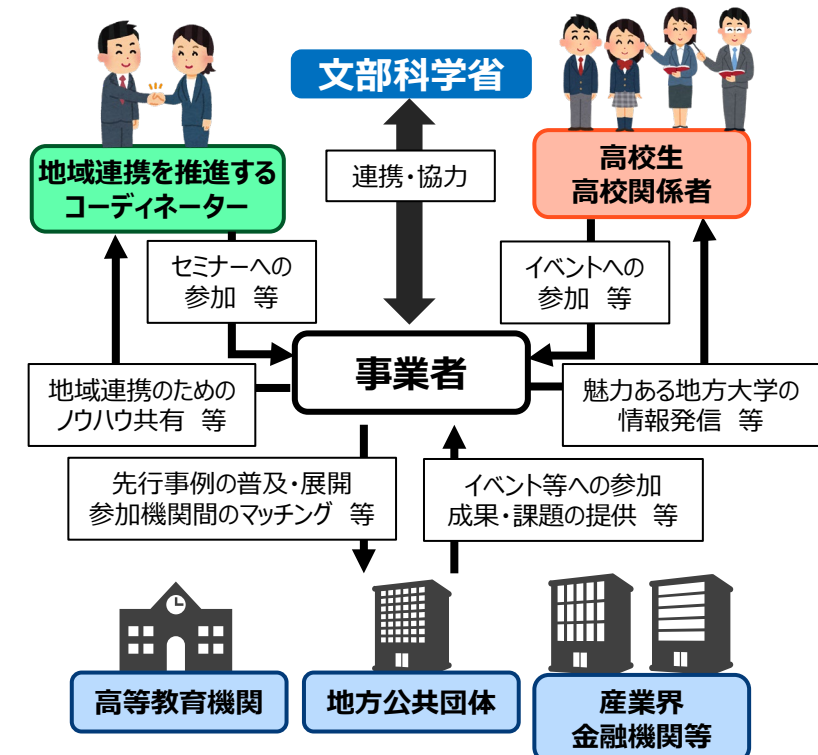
文部科学省

地域連携を推進するコーディネーター

高校生
高校関係者

連携・協力

セミナーへの参加　等

イベントへの参加　等

事業者

地域連携のためのノウハウ共有　等

魅力ある地方大学の情報発信　等

先行事例の普及・展開
参加機関間のマッチング　等

イベント等への参加
成果・課題の提供　等

高等教育機関

地方公共団体

産業界
金融機関等